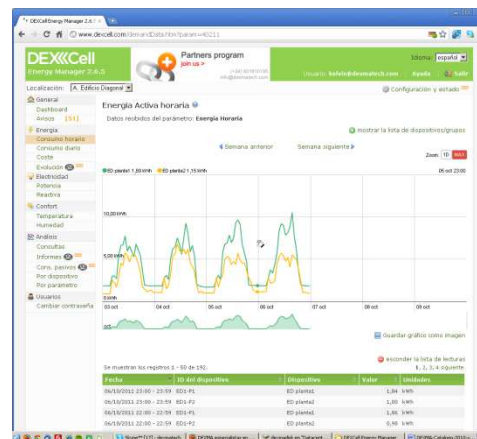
DEXCell Energy Manager 2.6.5
www.dexcell.com/demandData.htm?param=40211

DEXCell
Energy Manager 2.6.5

Partners program
join us >

Idioma: español
Usuario: bofelo@dexmatech.com Ayuda Salir

Localización: A. Edificio Diagonal

Configuración y estado

General
Dashboard
Avisos [51]
Energía
Consumo horario
Consumo diario
Coste
Evolución
Electricidad
Potencia
Reactiva
Confort
Temperatura
Humedad
Análisis
Consultas
Informes
Cons. pasivos
Por dispositivos
Por parámetro
Usuarios
Cambiar contraseña

Energía Activa horaria

Datos recibidos del parámetro: Energía Activa

mostrar la lista de dispositivos/grupos

Semana anterior Semana siguiente

Zoom: 1D MAX

ED planta1 1,89 kWh ED planta2 1,15 kWh 06 oct 23:00

10,00 kWh
5,00 kWh
0 kWh

03 oct 04 oct 05 oct 06 oct 07 oct 08 oct 09 oct

Guardar gráfico como imagen

esconder la lista de lecturas
1, 2, 3, 4 siguiente

Se muestran los registros 1 - 50 de 192.

| Fecha | ID del dispositivo | Dispositivo | Valor | Unidades |
|---|---|---|---|---|
| 06/10/2011 23:00 - 23:59 | ED1-P1 | ED planta1 | 1,84 | kWh |
| 06/10/2011 23:00 - 23:59 | ED1-P2 | ED planta2 | 1,00 | kWh |
| 06/10/2011 22:00 - 22:59 | ED1-P1 | ED planta1 | 1,66 | kWh |
| 06/10/2011 22:00 - 22:59 | ED1-P2 | ED planta2 | 0,98 | kWh |